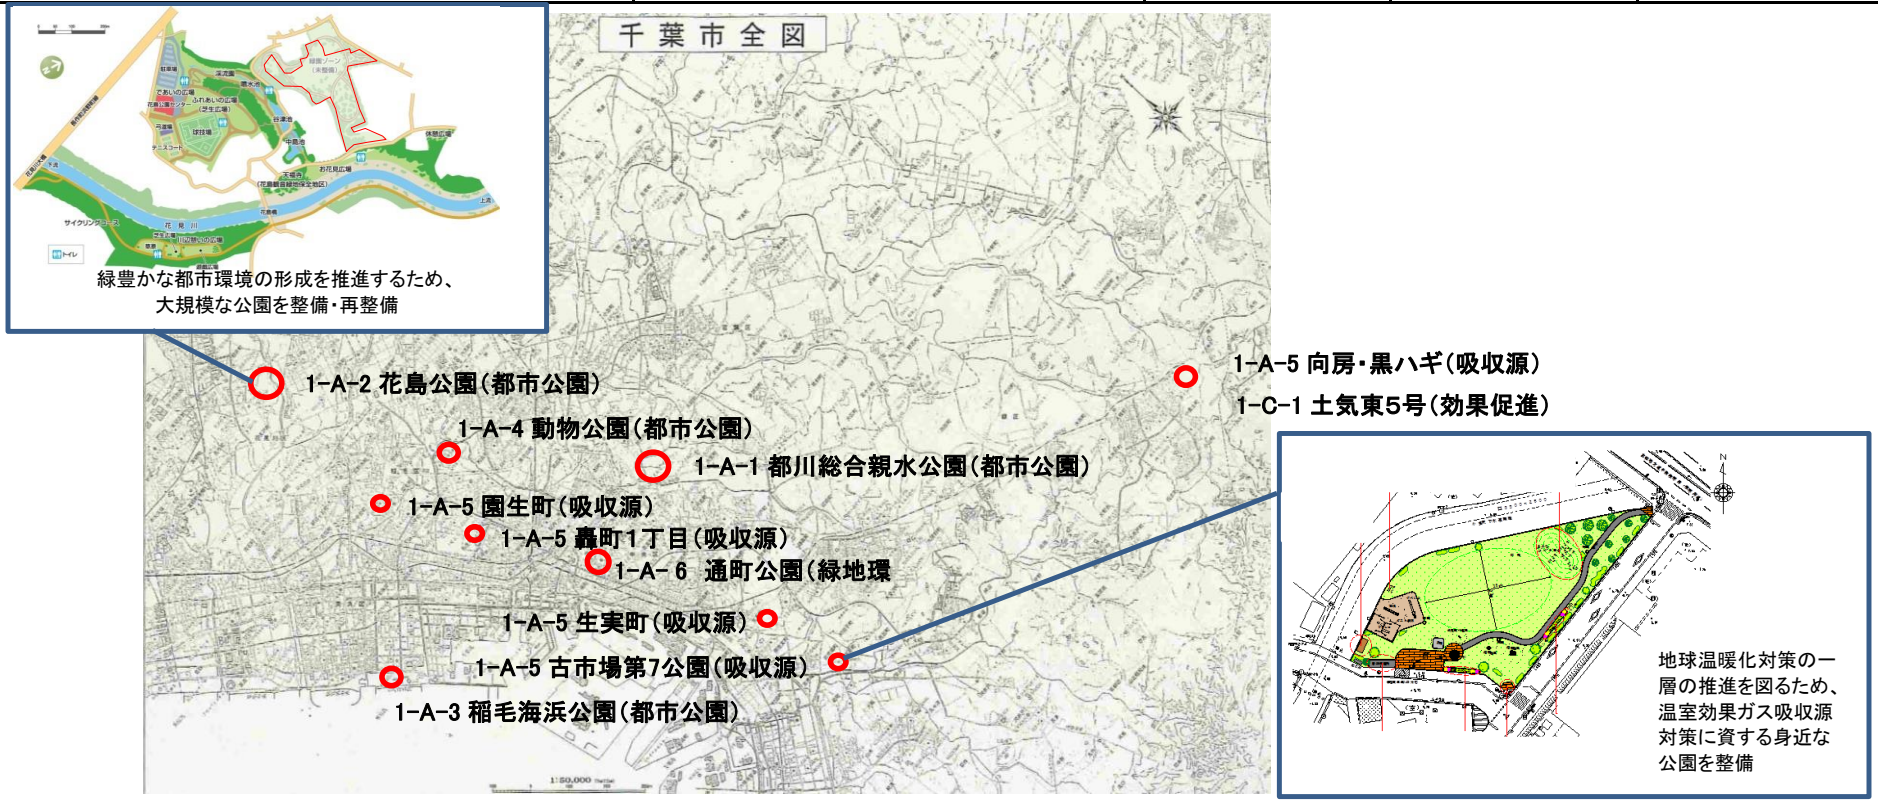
千葉市全図

緑豊かな都市環境の形成を推進するため、
大規模な公園を整備・再整備

1-A-2 花島公園(都市公園)

1-A-4 動物公園(都市公園)

1-A-1 都川総合親水公園(都市公園)

1-A-5 園生町(吸収源)

1-A-5 轟町1丁目(吸収源)

1-A-6 通町公園(緑地環

1-A-5 生実町(吸収源)

1-A-5 古市場第7公園(吸収源)

1-A-3 稲毛海浜公園(都市公園)

1-A-5 向房・黒ハギ(吸収源)

1-C-1 土気東5号(効果促進)

地球温暖化対策の一層の推進を図るため、温室効果ガス吸収源対策に資する身近な公園を整備

1:50,000